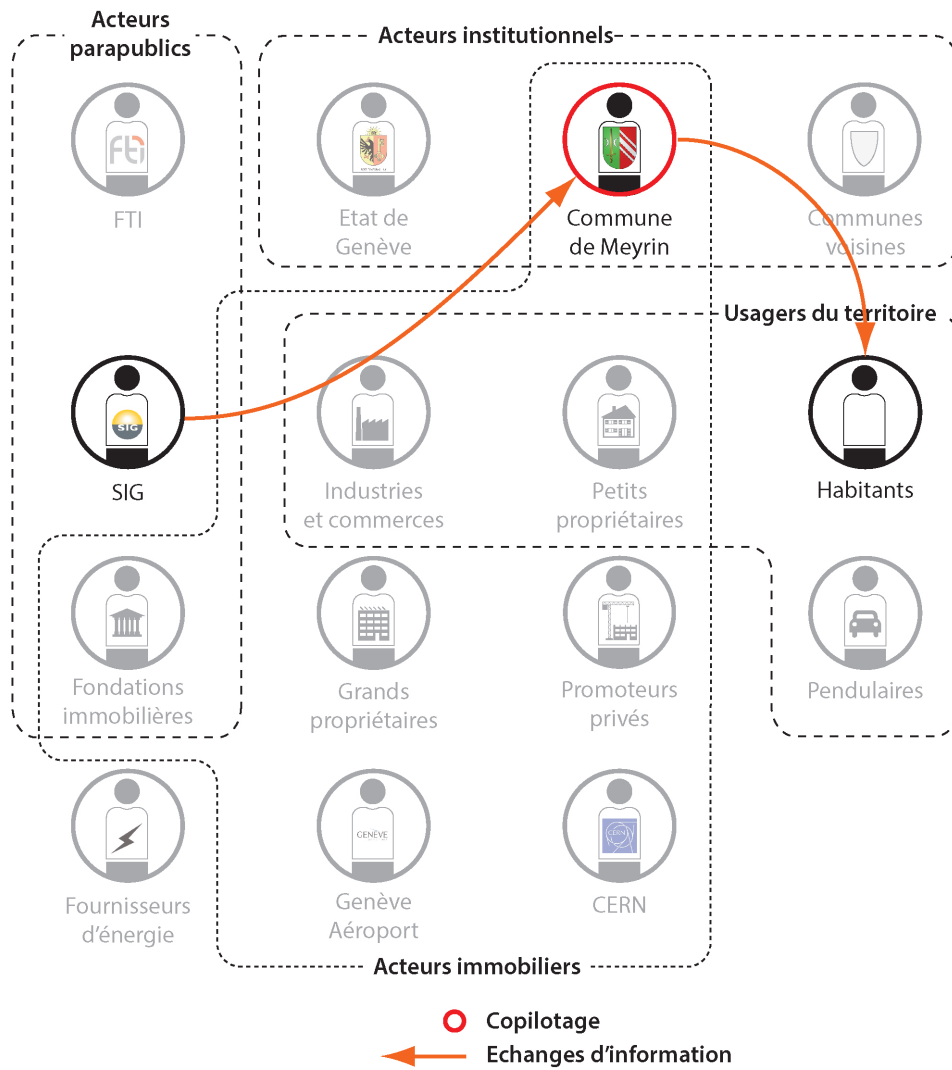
Acteurs parapublics

Acteurs institutionnels

FTI

Etat de Genève

Commune de Meyrin

Communes voisines

Usagers du territoire

SIG

SIG

Industries et commerces

Petits propriétaires

Habitants

Fondations immobilières

Grands propriétaires

Promoteurs privés

Pendulaires

Fournisseurs d'énergie

GENÈVE

Genève Aéroport

CERN

CERN

Acteurs immobiliers

Copilotage

Echanges d'information